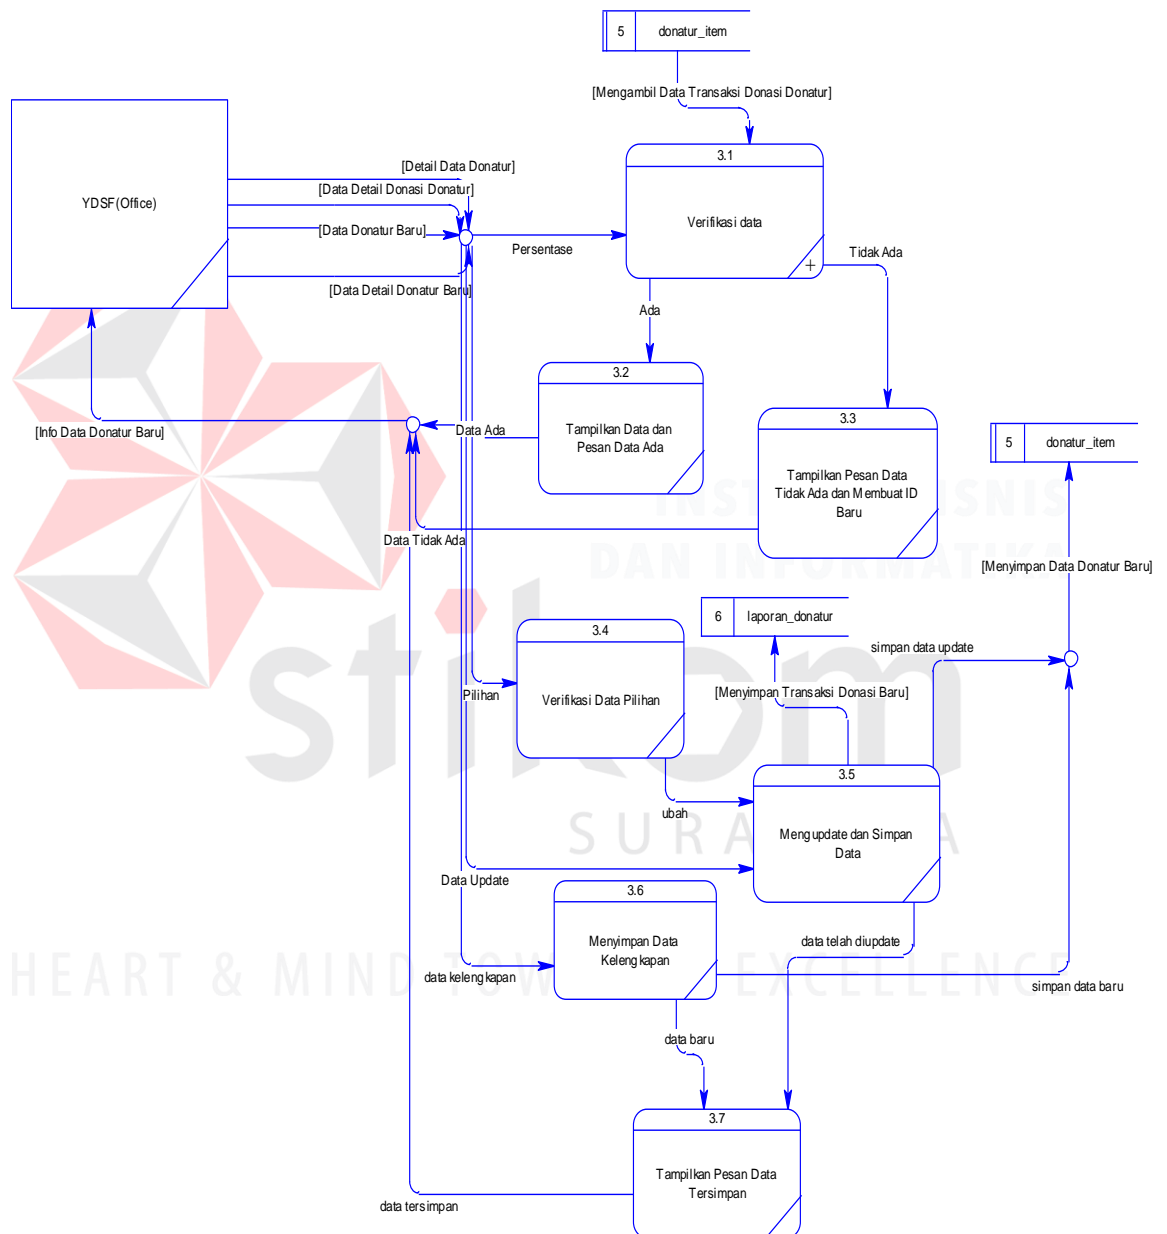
5 donatur_item

[Mengambil Data Transaksi Donasi Donatur]

YDSF(Office)

[Detail Data Donatur]

[Data Detail Donasi Donatur]

[Data Donatur Baru]

[Data Detail Donatur Baru]

Persentase

3.1

Verifikasi data

Tidak Ada

Ada

3.2

Tampilkan Data dan Pesan Data Ada

[Info Data Donatur Baru]

Data Ada

3.3

Tampilkan Pesan Data Tidak Ada dan Membuat ID Baru

5 donatur_item

Data Tidak Ada

[Menyimpan Data Donatur Baru]

6 laporan_donatur

3.4

Verifikasi Data Pilihan

Pilihan

simpan data update

[Menyimpan Transaksi Donasi Baru]

3.5

Mengupdate dan Simpan Data

ubah

Data Update

3.6

Menyimpan Data Kelengkapan

data telah diupdate

data kelengkapan

simpan data baru

data baru

3.7

Tampilkan Pesan Data Tersimpan

data tersimpan

INSTITUT BISNIS DAN INFORMATIKA

stikom

SURABAYA

HEART & MIND TOWARDS EXCELLENCE